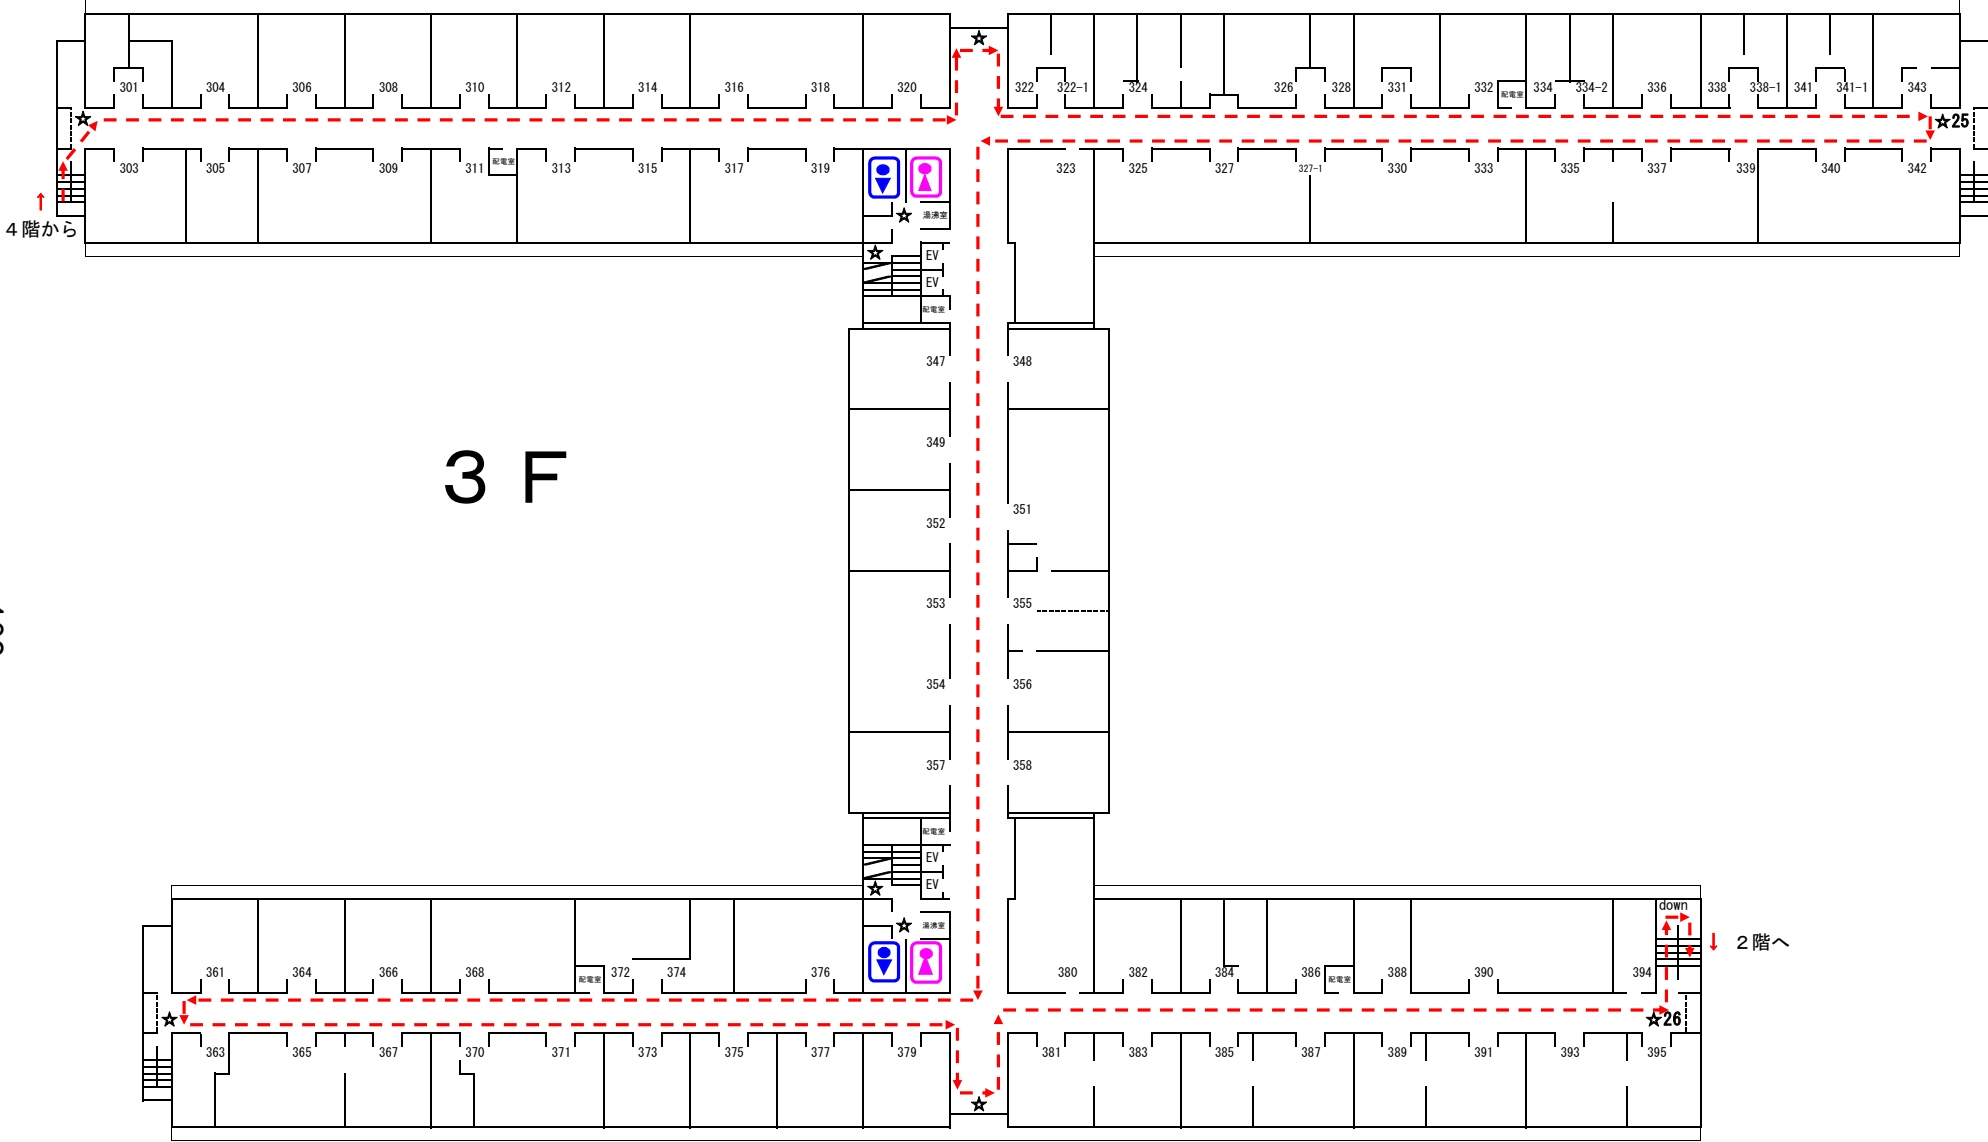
301 304 306 308 310 312 314 316 318 320

322 322-1 324 326 328 331 332 配電室 334 334-2 336 338 338-1 341 341-1 343

★25

303 305 307 309 311 配電室 313 315 317 319

湯沸室

323 325 327 327-1 330 333 335 337 339 340 342

↑
４階から

EV
EV
配電室

347 348
349
３Ｆ
352 351
353 355
354 356
357 358

配電室
EV
EV

湯沸室

down

↓ ２階へ

361 364 366 368 配電室 372 374 376

380 382 384 386 配電室 388 390 394

★26

363 365 367 370 371 373 375 377 379

381 383 385 387 389 391 393 395